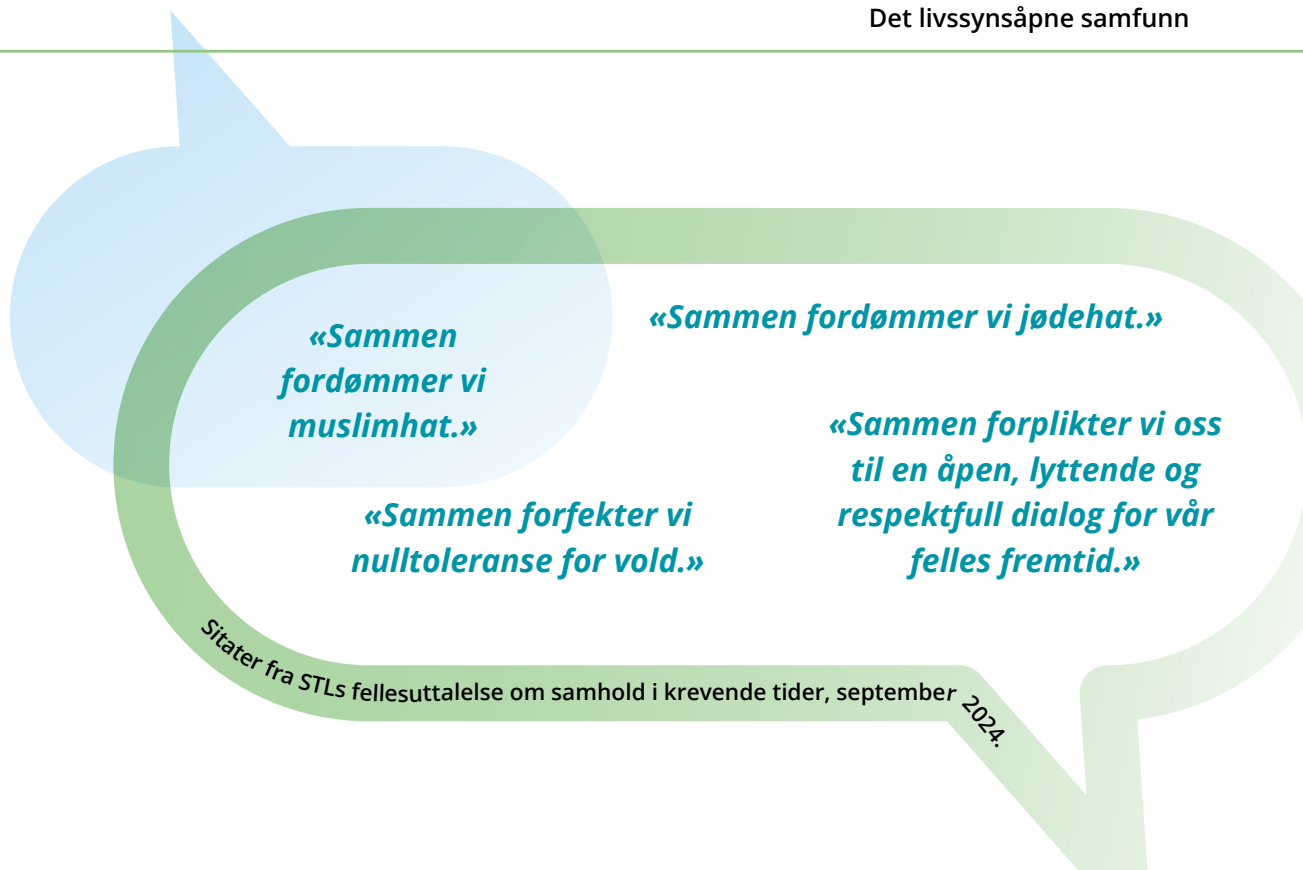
Det livssynsåpne samfunn

«Sammen fordømmer vi muslimhat.»

«Sammen fordømmer vi jødehat.»

«Sammen forfekter vi nulltoleranse for vold.»

«Sammen forplikter vi oss til en åpen, lyttende og respektfull dialog for vår felles fremtid.»

Sitater fra STLs fellesuttalelse om samhold i krevende tider, september 2024.